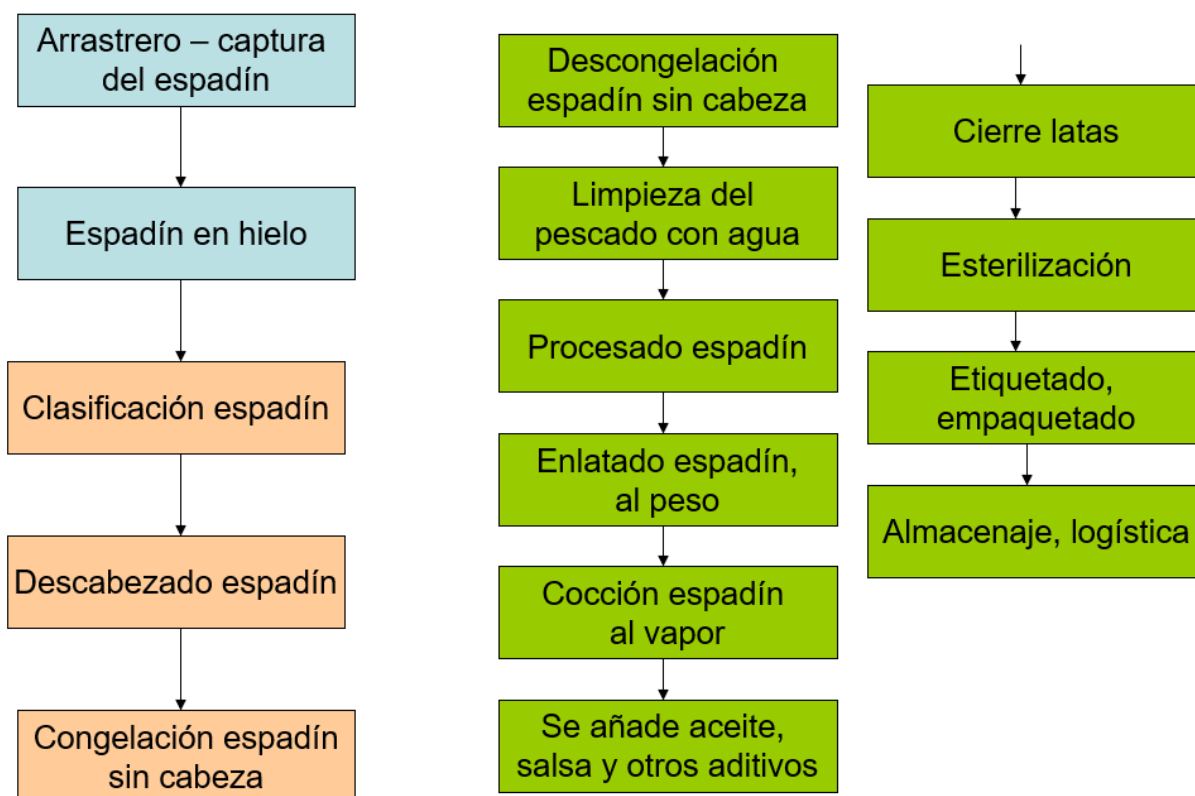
Arrastrero – captura del espadín

Espadín en hielo

Clasificación espadín

Descabezado espadín

Congelación espadín sin cabeza

Descongelación espadín sin cabeza

Limpieza del pescado con agua

Procesado espadín

Enlatado espadín, al peso

Cocción espadín al vapor

Se añade aceite, salsa y otros aditivos

Cierre latas

Esterilización

Etiquetado, empaquetado

Almacenaje, logística